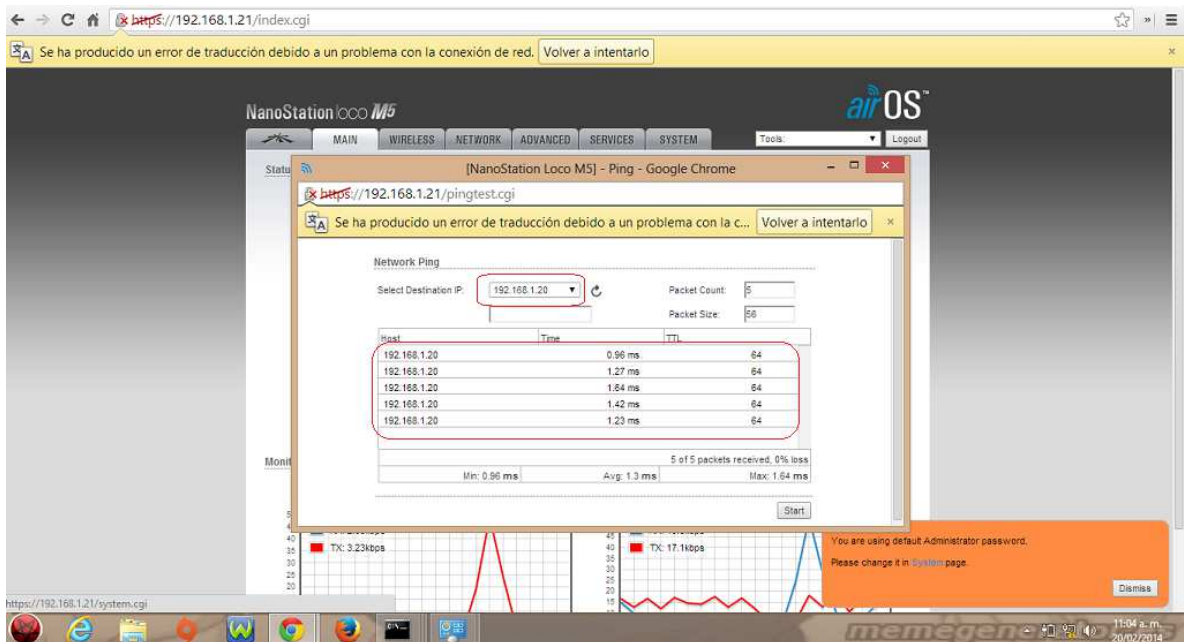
https://192.168.1.21/index.cgi

Se ha producido un error de traducción debido a un problema con la conexión de red. Volver a intentarlo

NanoStation loco M5

airOS

MAIN WIRELESS NETWORK ADVANCED SERVICES SYSTEM

Tools: Logout

Statu

[NanoStation Loco M5] - Ping - Google Chrome

https://192.168.1.21/pingtest.cgi

Se ha producido un error de traducción debido a un problema con la c... Volver a intentarlo

Network Ping

Select Destination IP: 192.168.1.20

Packet Count: 5

Packet Size: 56

| Host | Time | TTL |
|---|---|---|
| 192.168.1.20 | 0.96 ms | 64 |
| 192.168.1.20 | 1.27 ms | 64 |
| 192.168.1.20 | 1.64 ms | 64 |
| 192.168.1.20 | 1.42 ms | 64 |
| 192.168.1.20 | 1.23 ms | 64 |

5 of 5 packets received, 0% loss

Min: 0.96 ms Avg: 1.3 ms Max: 1.64 ms

Start

Moni

TX: 3.23kbps

TX: 17.1kbps

You are using default Administrator password.

Please change it in System page.

Dismiss

https://192.168.1.21/system.cgi

memegenerator

11:04 a.m.
20/02/2014